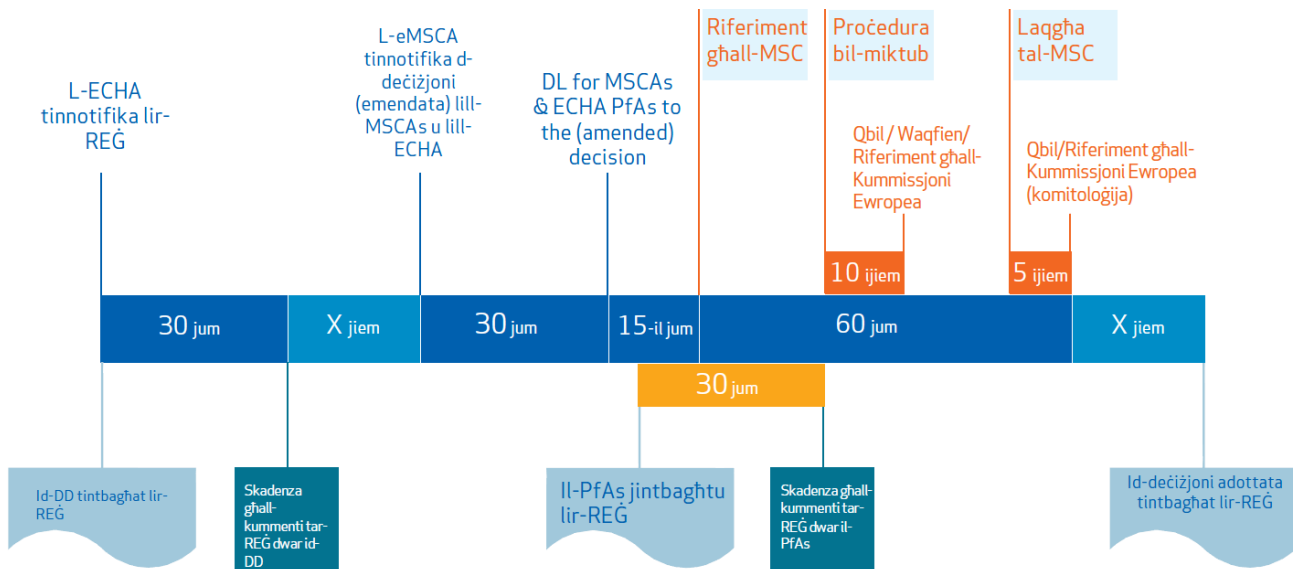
L-ECHA tinnotifika lir-REĠ

L-eMSCA tinnotifika d-deċiżjoni (emendata) lill-MSCAs u lill-ECHA

DL for MSCAs & ECHA PfAs to the (amended) decision

Riferiment għall-MSC

Proċedura bil-miktub

Laqgħa tal-MSC

Qbil / Waqfien/ Riferiment għall-Kummissjoni Ewropea

Qbil/Riferiment għall-Kummissjoni Ewropea (komitoloġija)

10 ijiem

5 ijiem

30 jum

X jiem

30 jum

15-il jum

60 jum

X jiem

30 jum

Id-DD tintbagħat lir-REĠ

Skadenza għall-kummenti tar-REĠ dwar id-DD

Il-PfAs jintbagħtu lir-REĠ

Skadenza għall-kummenti tar-REĠ dwar il-PfAs

Id-deċiżjoni adottata tintbagħat lir-REĠ